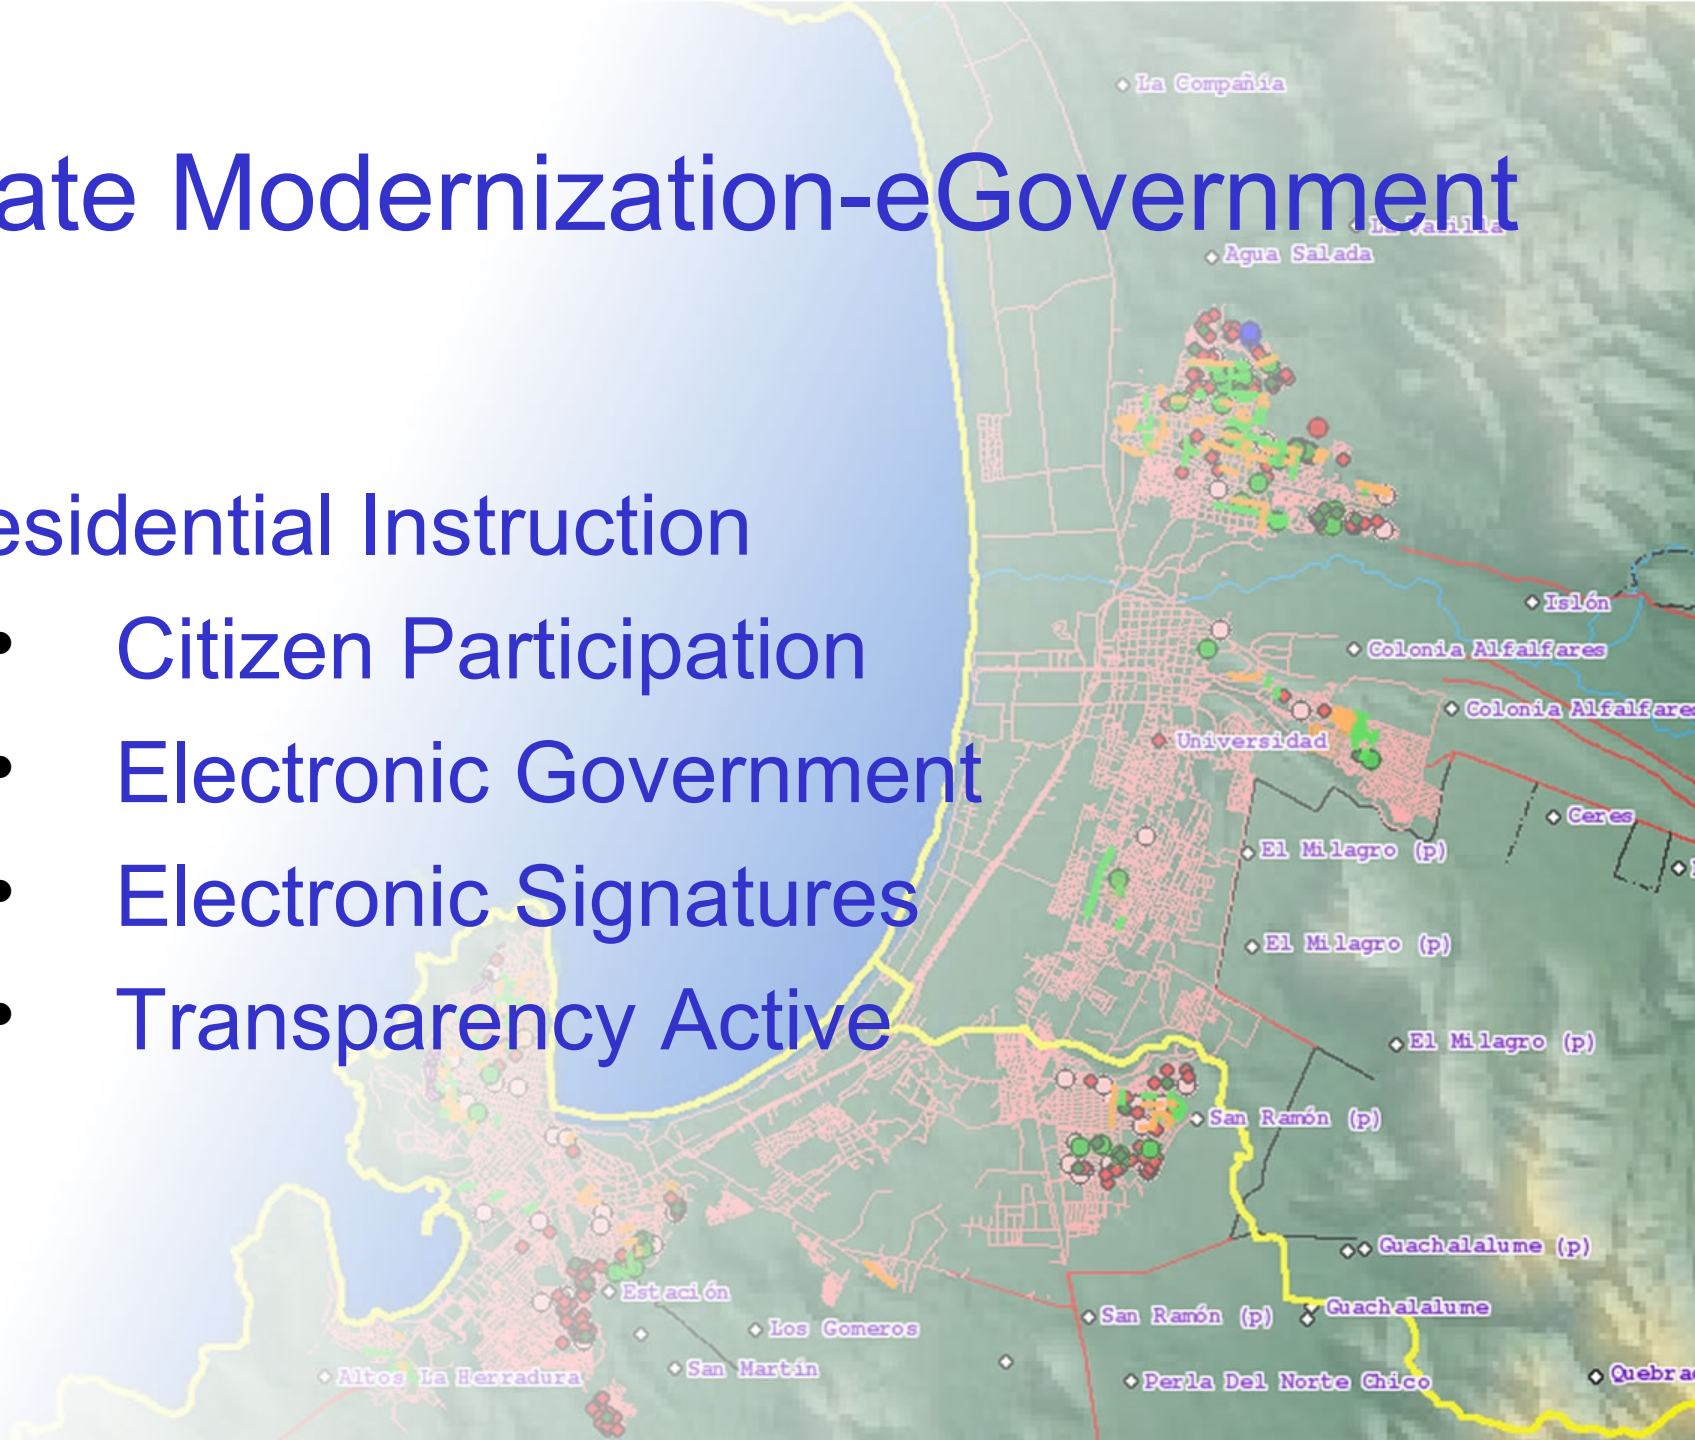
ate Modernization-eGovernment

esidential Instruction

- Citizen Participation
- Electronic Government
- Electronic Signatures
- Transparency Active

La Compañía
La Varilla
Agua Salada
Islón
Colonia Alfalfares
Colonia Alfalfares
Universidad
Ceres
El Milagro (p)
El Milagro (p)
El Milagro (p)
San Ramón (p)
Guachalalume (p)
Guachalalume
San Ramón (p)
Estación
Los Gomeros
San Martín
Altos La Herradura
Perla Del Norte Chico
Quebra